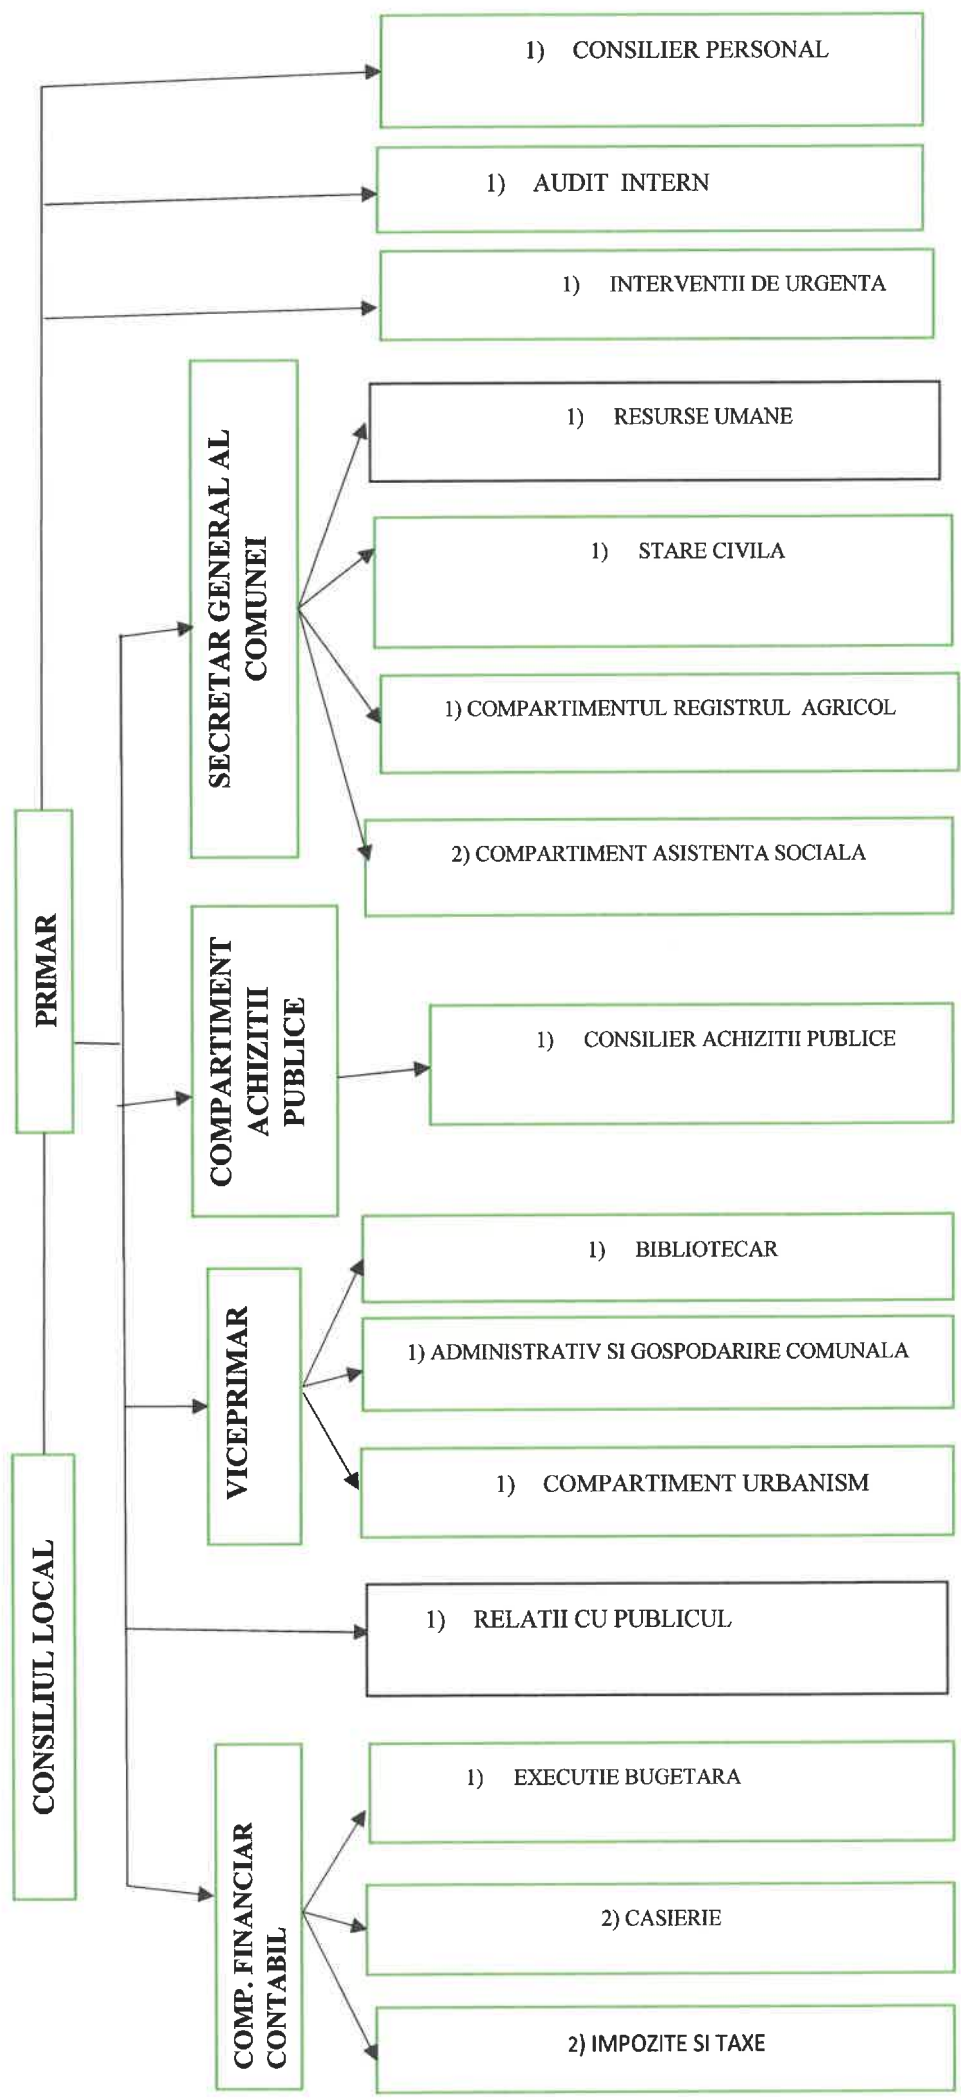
1) CONSILIER PERSONAL

1) AUDIT INTERN

1) INTERVENTII DE URGENTA

SECRETAR GENERAL AL COMUNEI

1) RESURSE UMANE

1) STARE CIVILA

1) COMPARTIMENTUL REGISTRUL AGRICOL

2) COMPARTIMENT ASISTENTA SOCIALA

PRIMAR

COMPARTIMENT ACHIZITII PUBLICE

1) CONSILIER ACHIZITII PUBLICE

VICEPRIMAR

1) BIBLIOTECAR

1) ADMINISTRATIV SI GOSPODARIRE COMUNALA

1) COMPARTIMENT URBANISM

CONSILIUL LOCAL

1) RELATII CU PUBLICUL

COMP. FINANCIAR CONTABIL

1) EXECUTIE BUGETARA

2) CASIERIE

2) IMPOZITE SI TAXE